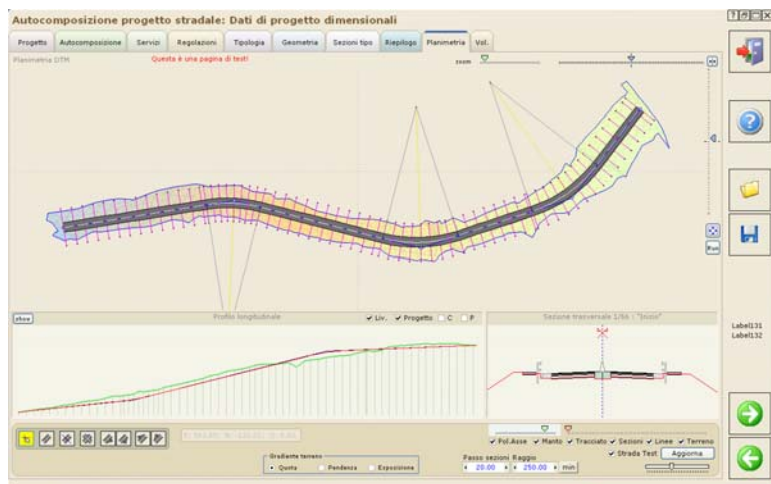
Autocomposizione progetto stradale: Dati di progetto dimensionali

Progetto | Autocomposizione | Servizi | Regolazioni | Tipologia | Geometria | Sezioni tipo | Riepilogo | Planimetria | Vol.

Planimetria DTM

Questa è una pagina di test!

zoom

show

Profilo longitudinale

Liv. Progetto C P

Sezione trasversale 1/56 : "inizio"

Label131
Label132

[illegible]

Gradiente terreno
Quota Pendenza Esposizione

Passo sezioni Raggio
20.00 250.00 min

Pol.Asse Manto Tracciato Sezioni Linee Terreno

Strada Test Aggiorna